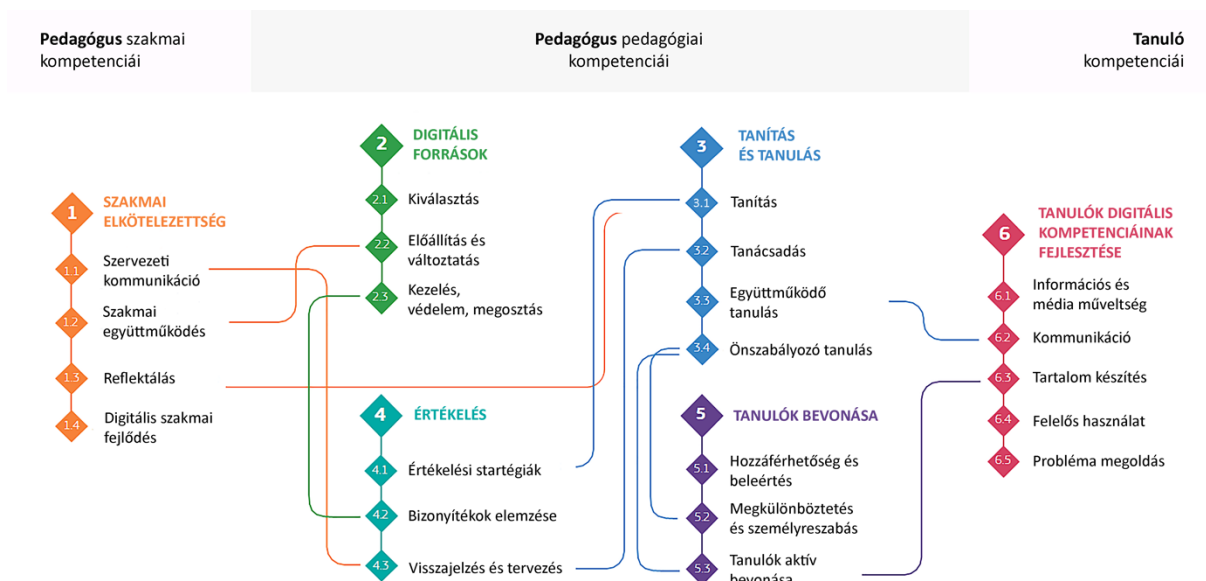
**Pedagógus** szakmai kompetenciái

**Pedagógus** pedagógiai kompetenciái

**Tanuló** kompetenciái

1 SZAKMAI ELKÖTELEZETTSÉG

1.1 Szervezeti kommunikáció

1.2 Szakmai együttműködés

1.3 Reflektálás

1.4 Digitális szakmai fejlődés

2 DIGITÁLIS FORRÁSOK

2.1 Kiválasztás

2.2 Előállítás és változtatás

2.3 Kezelés, védelem, megosztás

4 ÉRTÉKELÉS

4.1 Értékelési startégiák

4.2 Bizonyítékok elemzése

4.3 Visszajelzés és tervezés

3 TANÍTÁS ÉS TANULÁS

3.1 Tanítás

3.2 Tanácsadás

3.3 Együttműködő tanulás

3.4 Önszabályozó tanulás

5 TANULÓK BEVONÁSA

5.1 Hozzáférhetőség és beleértés

5.2 Megkülönböztetés és személyreszabás

5.3 Tanulók aktív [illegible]

6 TANULÓK DIGITÁLIS KOMPETENCIÁINAK FEJLESZTÉSE

6.1 Információs és média műveltség

6.2 Kommunikáció

6.3 Tartalom készítés

6.4 Felelős használat

6.5 Probléma megoldás